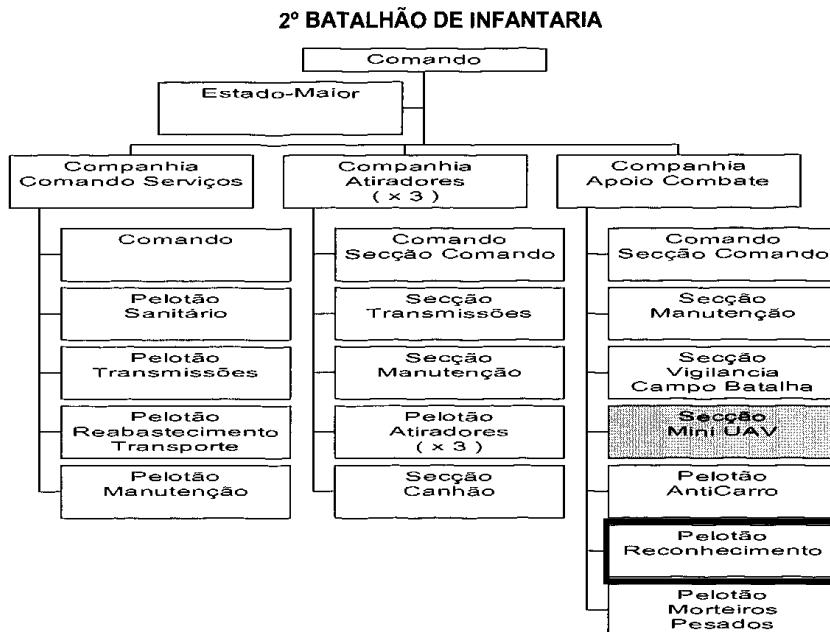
2º BATALHÃO DE INFANTARIA

Comando

Estado-Maior

Companhia Comando Serviços

Comando

Pelotão Sanitário

Pelotão Transmissões

Pelotão Reabastecimento Transporte

Pelotão Manutenção

Companhia Atiradores ( x 3 )

Comando Secção Comando

Secção Transmissões

Secção Manutenção

Pelotão Atiradores ( x 3 )

Secção Canhão

Companhia Apoio Combate

Comando Secção Comando

Secção Manutenção

Secção Vigilancia Campo Batalha

Secção Mini UAV

Pelotão AntiCarro

Pelotão Reconhecimento

Pelotão Morteiros Pesados